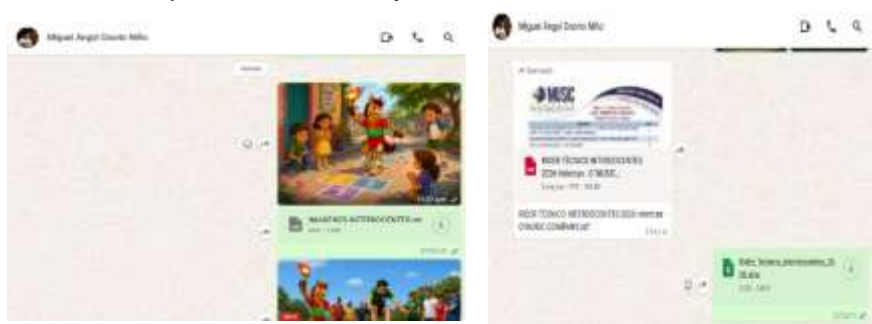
Miguel Angel Osorio Niño

MANIFIESTO AUTOBIOGRÁFICO.docx

Miguel Angel Osorio Niño

MUSC

INDEX TÉCNICO INTERESADOS 2024 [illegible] MUSC

INDEX TÉCNICO INTERESADOS 2024 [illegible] MUSC COMPAÑÍA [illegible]

Index_tecnico_interesados_2024.docx